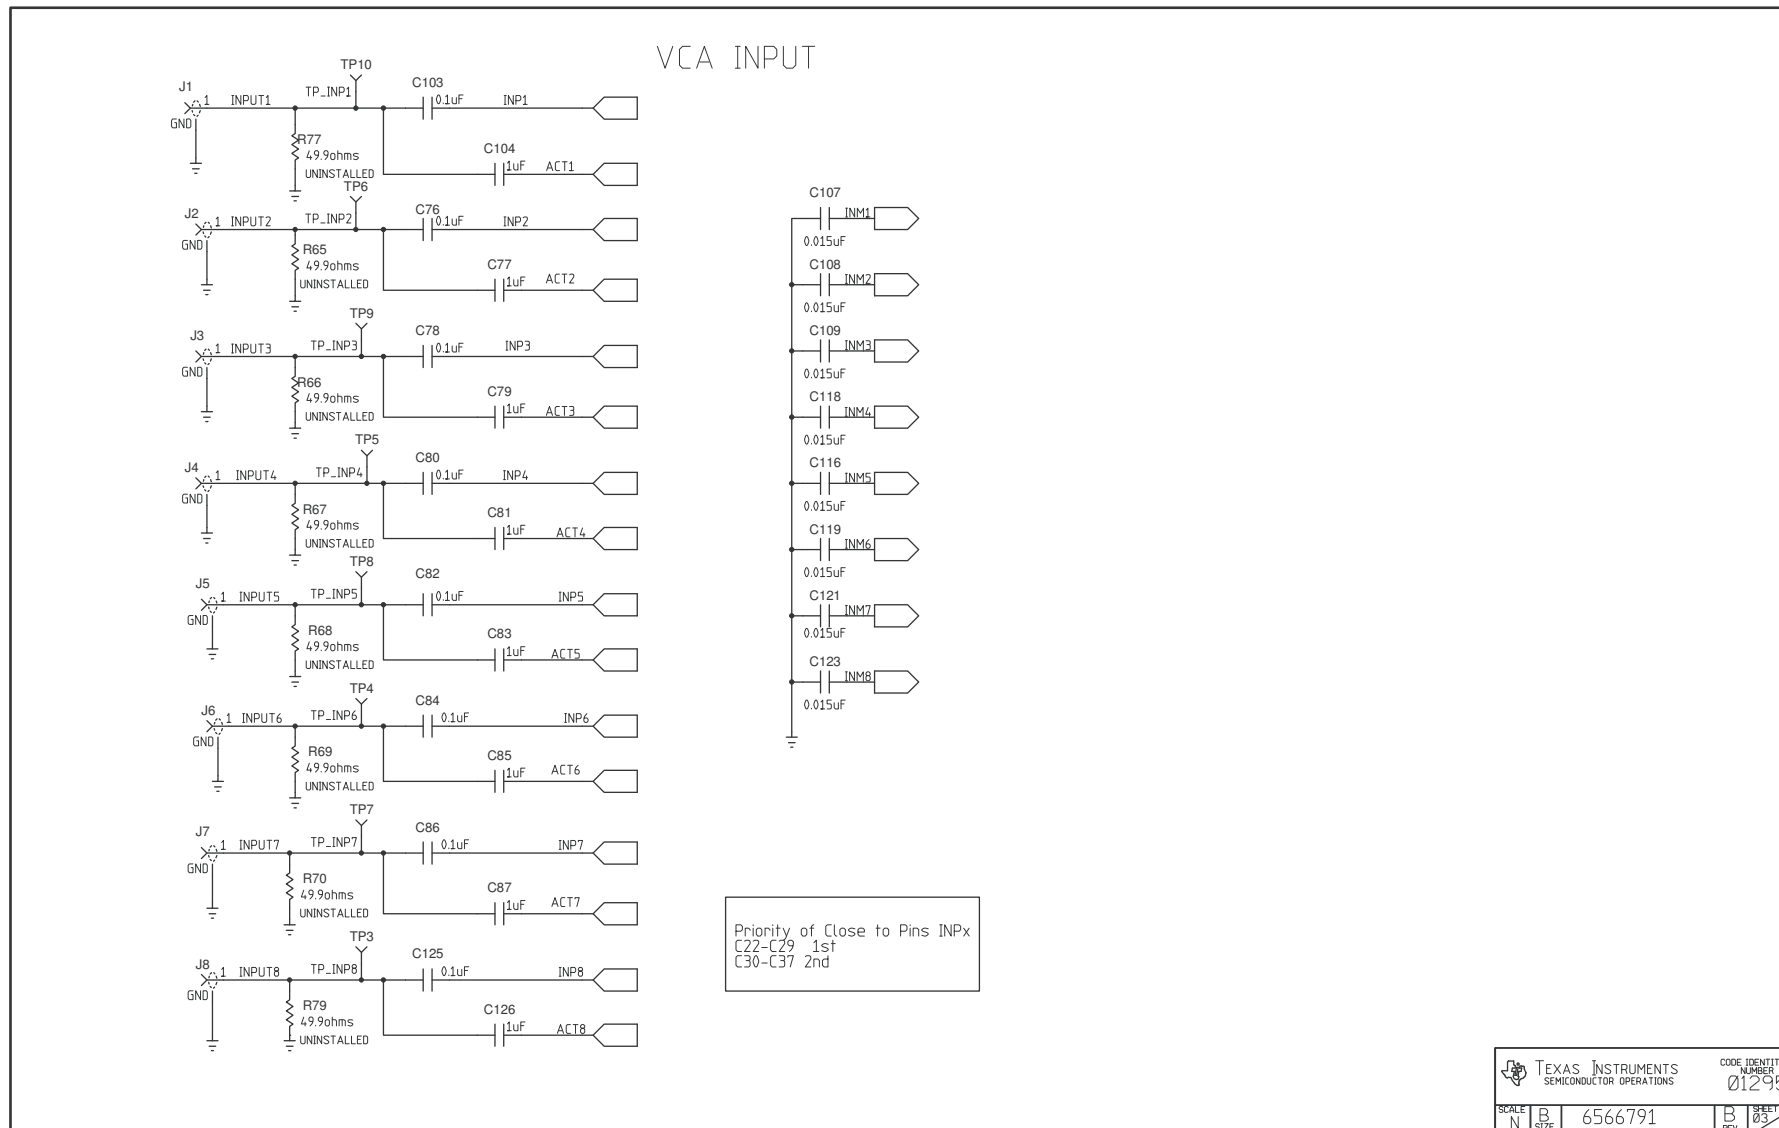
VCA INPUT

TP10
J1
1 INPUT1 TP_INP1
GND
C103
0.1uF INP1
R77
49.9ohms
UNINSTALLED
C104
1uF ACT1

TP6
J2
1 INPUT2 TP_INP2
GND
C76
0.1uF INP2
R65
49.9ohms
UNINSTALLED
C77
1uF ACT2

TP9
J3
1 INPUT3 TP_INP3
GND
C78
0.1uF INP3
R66
49.9ohms
UNINSTALLED
C79
1uF ACT3

TP5
J4
1 INPUT4 TP_INP4
GND
C80
0.1uF INP4
R67
49.9ohms
UNINSTALLED
C81
1uF ACT4

TP8
J5
1 INPUT5 TP_INP5
GND
C82
0.1uF INP5
R68
49.9ohms
UNINSTALLED
C83
1uF ACT5

TP4
J6
1 INPUT6 TP_INP6
GND
C84
0.1uF INP6
R69
49.9ohms
UNINSTALLED
C85
1uF ACT6

TP7
J7
1 INPUT7 TP_INP7
GND
C86
0.1uF INP7
R70
49.9ohms
UNINSTALLED
C87
1uF ACT7

TP3
J8
1 INPUT8 TP_INP8
GND
C125
0.1uF INP8
R79
49.9ohms
UNINSTALLED
C126
1uF ACT8

C107
INM1
0.015uF
C108
INM2
0.015uF
C109
INM3
0.015uF
C118
INM4
0.015uF
C116
INM5
0.015uF
C119
INM6
0.015uF
C121
INM7
0.015uF
C123
INM8
0.015uF

Priority of Close to Pins INPx
C22-C29 1st
C30-C37 2nd

TEXAS INSTRUMENTS
SEMICONDUCTOR OPERATIONS
CODE IDENTIT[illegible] NUMBER
Ø129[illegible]
SCALE N
B SIZE
6566791
B REV
SHEET Ø3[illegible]